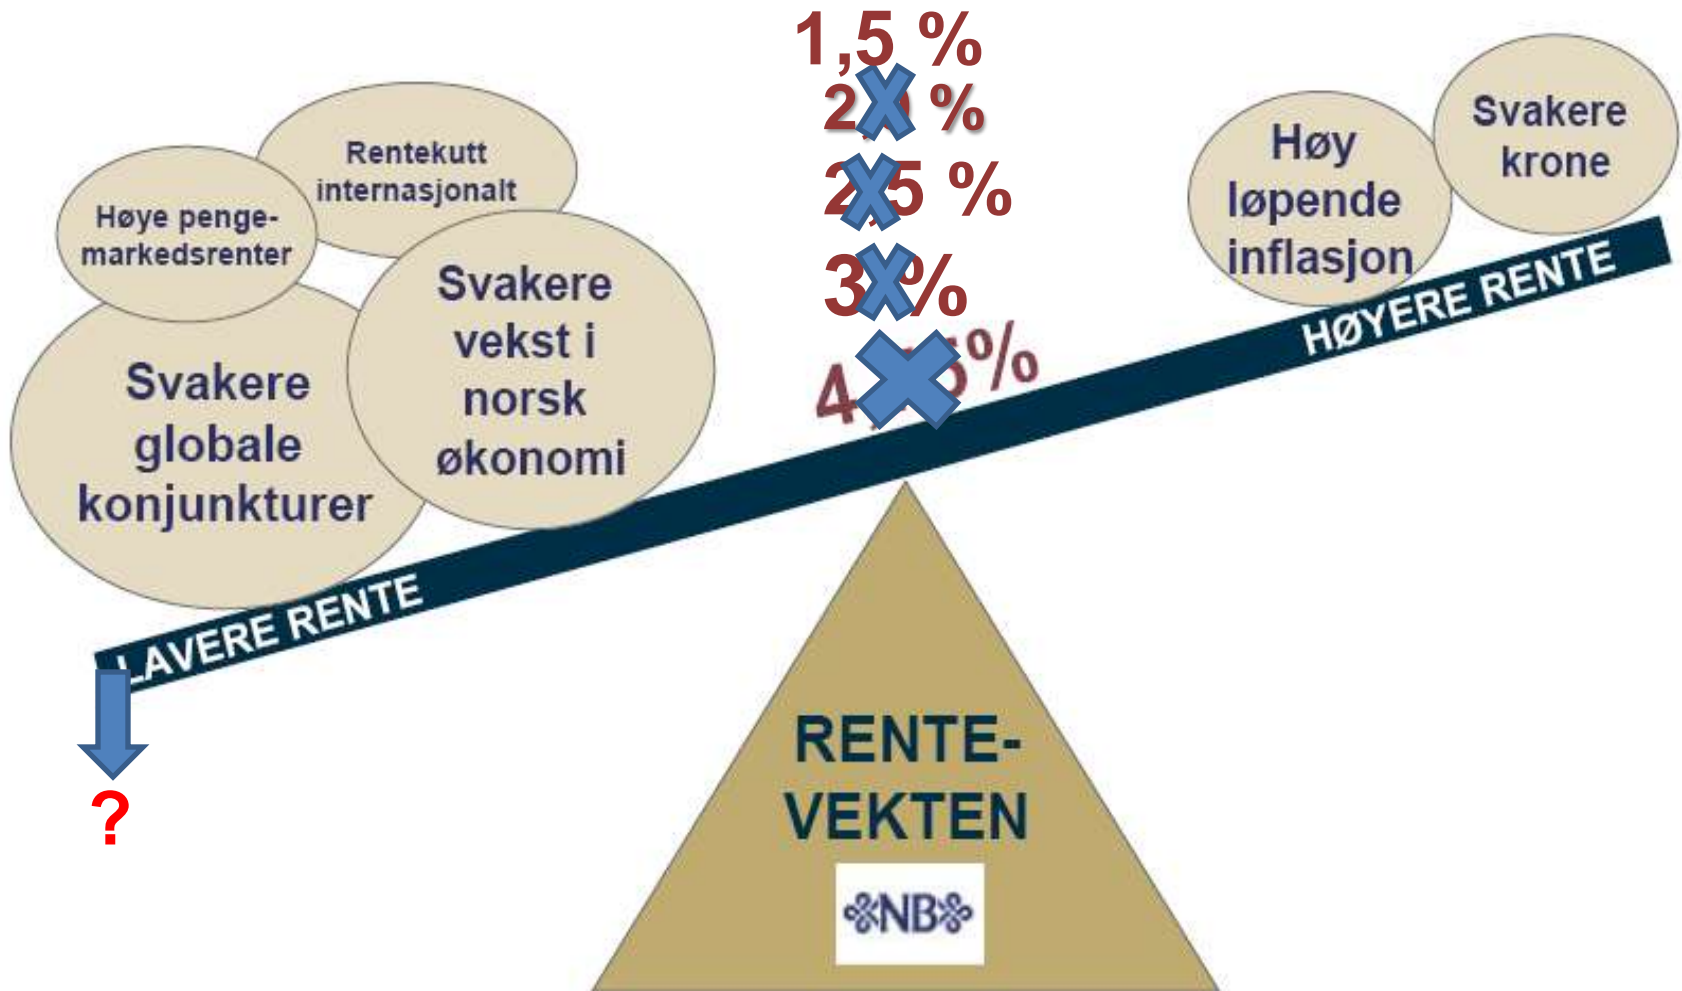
1,5 %

2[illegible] %

2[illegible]5 %

3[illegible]%

4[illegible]5%

Rentekutt internasjonalt

Høye penge-markedsrenter

Svakere globale konjunkturer

Svakere vekst i norsk økonomi

Høy løpende inflasjon

Svakere krone

HØYERE RENTE

LAVERE RENTE

?

RENTE-VEKTEN

NB